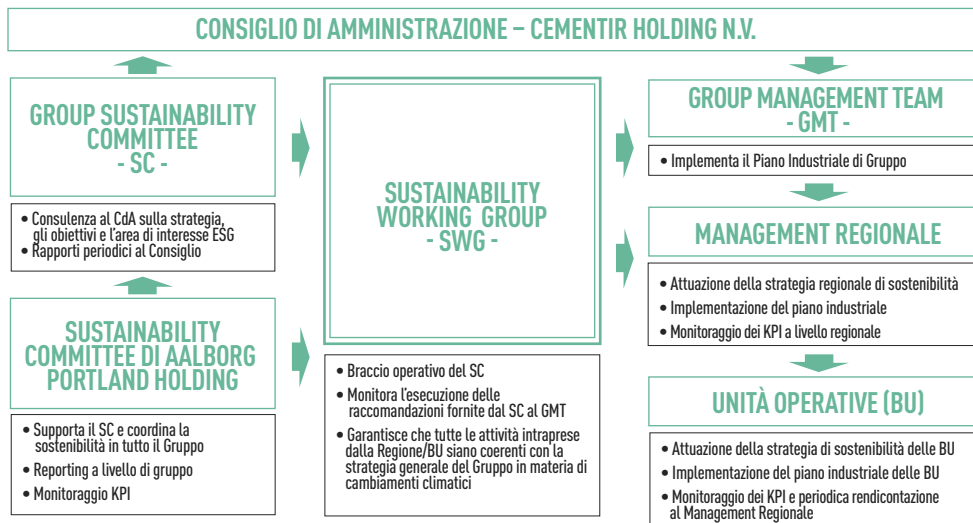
CONSIGLIO DI AMMINISTRAZIONE – CEMENTIR HOLDING N.V.

GROUP SUSTAINABILITY COMMITTEE - SC -

• Consulenza al CdA sulla strategia, gli obiettivi e l'area di interesse ESG
• Rapporti periodici al Consiglio

SUSTAINABILITY COMMITTEE DI AALBORG PORTLAND HOLDING

• Supporta il SC e coordina la sostenibilità in tutto il Gruppo
• Reporting a livello di gruppo
• Monitoraggio KPI

SUSTAINABILITY WORKING GROUP - SWG -

• Braccio operativo del SC
• Monitora l'esecuzione delle raccomandazioni fornite dal SC al GMT
• Garantisce che tutte le attività intraprese dalla Regione/BU siano coerenti con la strategia generale del Gruppo in materia di cambiamenti climatici

GROUP MANAGEMENT TEAM - GMT -

• Implementa il Piano Industriale di Gruppo

MANAGEMENT REGIONALE

• Attuazione della strategia regionale di sostenibilità
• Implementazione del piano industriale
• Monitoraggio dei KPI a livello regionale

UNITÀ OPERATIVE (BU)

• Attuazione della strategia di sostenibilità delle BU
• Implementazione del piano industriale delle BU
• Monitoraggio dei KPI e periodica rendicontazione al Management Regionale